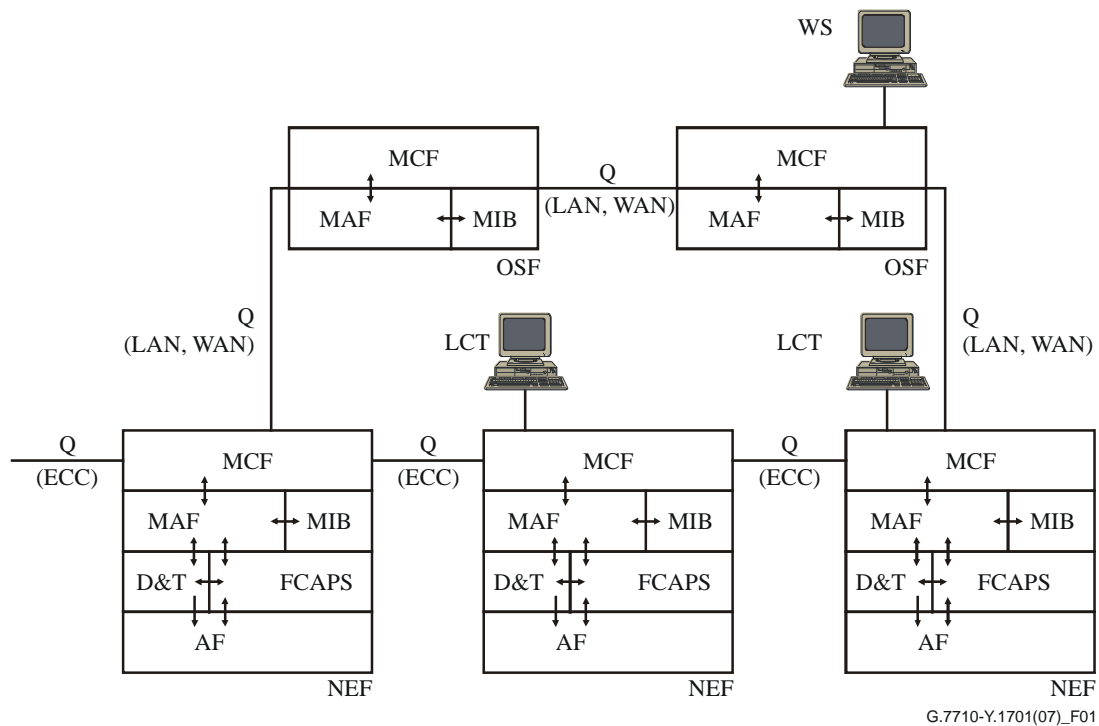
WS

MCF
MAF
MIB
OSF

Q
(LAN, WAN)

MCF
MAF
MIB
OSF

Q
(LAN, WAN)

LCT

LCT

Q
(LAN, WAN)

Q
(ECC)

MCF
MAF
MIB
D&T
FCAPS
AF
NEF

Q
(ECC)

MCF
MAF
MIB
D&T
FCAPS
AF
NEF

Q
(ECC)

MCF
MAF
MIB
D&T
FCAPS
AF
NEF

G.7710-Y.1701(07)_F01